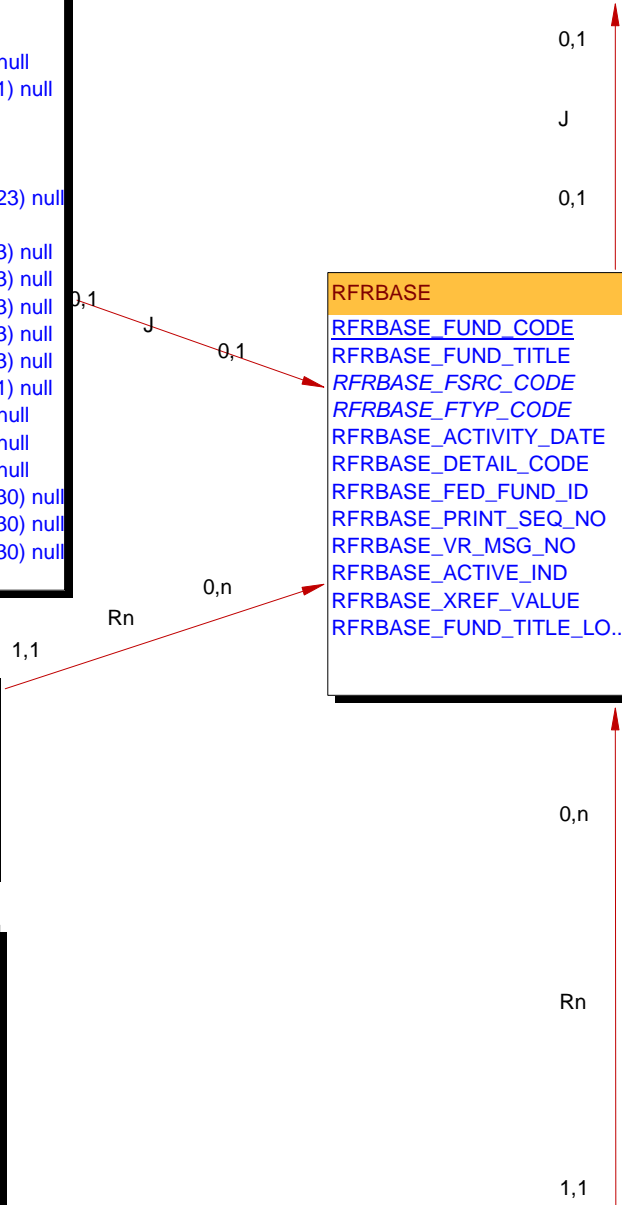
null
1) null

23) null

3) null
3) null
3) null
3) null
3) null
1) null
null
null
null
30) null
30) null
30) null

0,1
J
0,1

0,1
J
0,1

RFRBASE
RFRBASE_FUND_CODE
RFRBASE_FUND_TITLE
RFRBASE_FSRC_CODE
RFRBASE_FTYP_CODE
RFRBASE_ACTIVITY_DATE
RFRBASE_DETAIL_CODE
RFRBASE_FED_FUND_ID
RFRBASE_PRINT_SEQ_NO
RFRBASE_VR_MSG_NO
RFRBASE_ACTIVE_IND
RFRBASE_XREF_VALUE
RFRBASE_FUND_TITLE_LO..

0,n
Rn
1,1

0,n
Rn
1,1